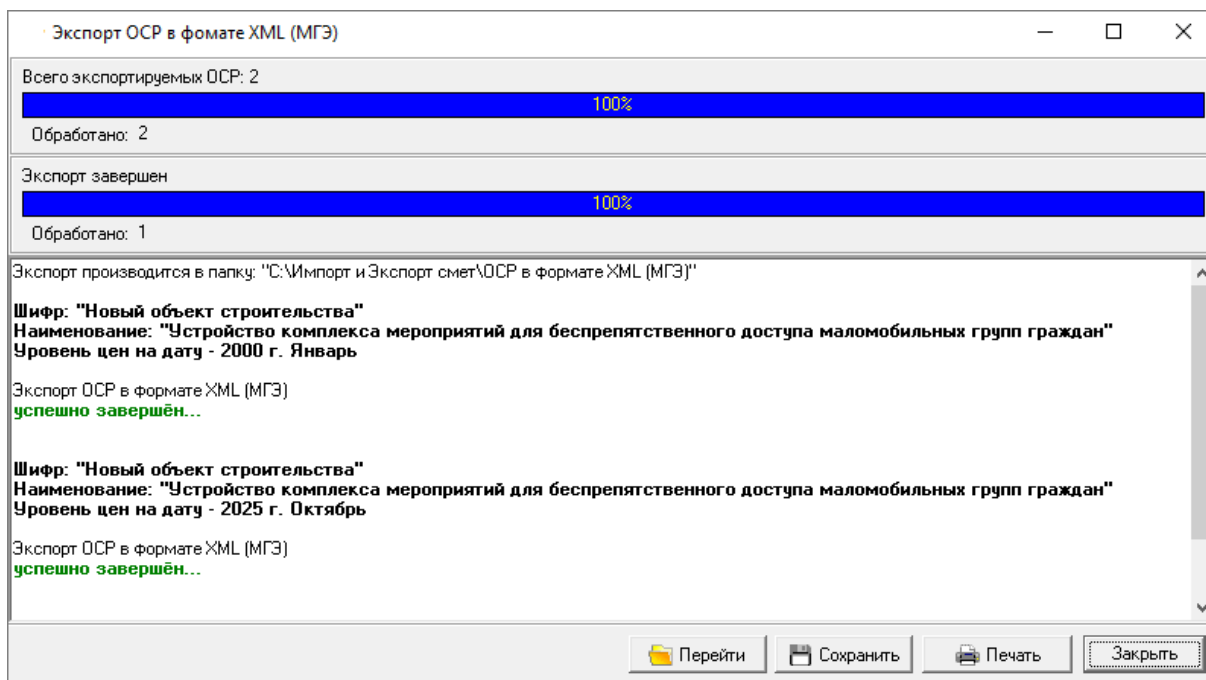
Экспорт ОСР в фомате XML (МГЭ)

Всего экспортируемых ОСР: 2

100%

Обработано: 2

Экспорт завершен

100%

Обработано: 1

Экспорт производится в папку: "C:\Импорт и Экспорт смет\ОСР в формате XML (МГЭ)"

**Шифр: "Новый объект строительства"**
**Наименование: "Устройство комплекса мероприятий для беспрепятственного доступа маломобильных групп граждан"**
**Уровень цен на дату - 2000 г. Январь**

Экспорт ОСР в формате XML (МГЭ)
**успешно завершён...**

**Шифр: "Новый объект строительства"**
**Наименование: "Устройство комплекса мероприятий для беспрепятственного доступа маломобильных групп граждан"**
**Уровень цен на дату - 2025 г. Октябрь**

Экспорт ОСР в формате XML (МГЭ)
**успешно завершён...**

Перейти

Сохранить

Печать

Закрыть